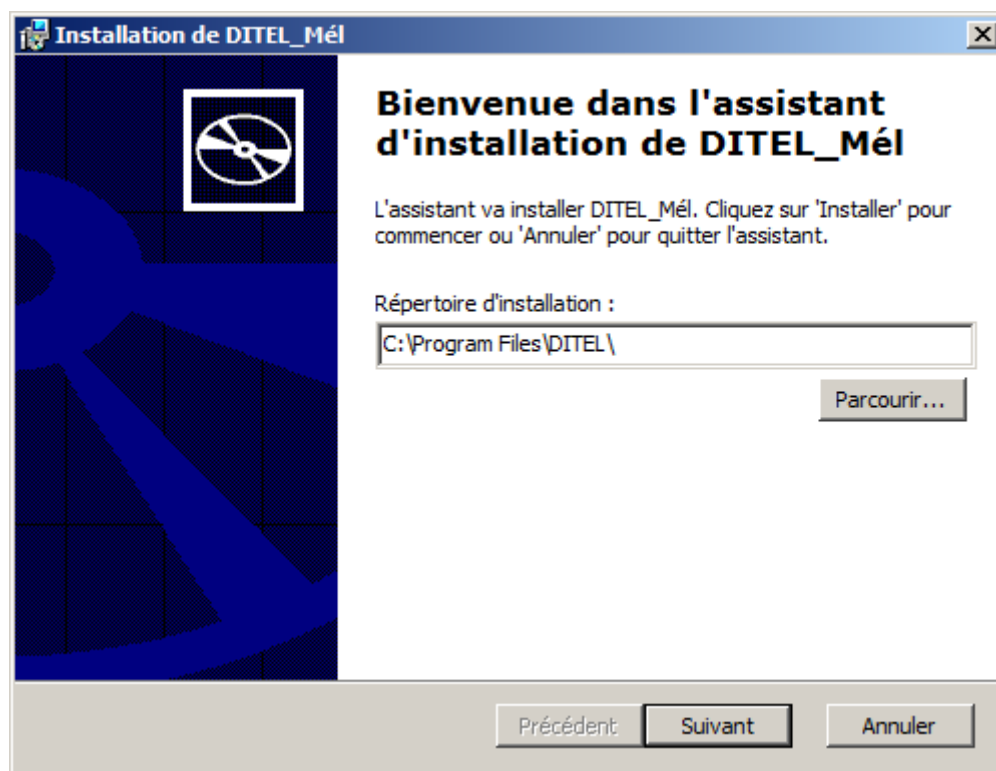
Installation de DITEL_Mél

Bienvenue dans l'assistant d'installation de DITEL_Mél

L'assistant va installer DITEL_Mél. Cliquez sur 'Installer' pour commencer ou 'Annuler' pour quitter l'assistant.

Répertoire d'installation :

C:\Program Files\DITEL\

Parcourir...

Précédent Suivant Annuler